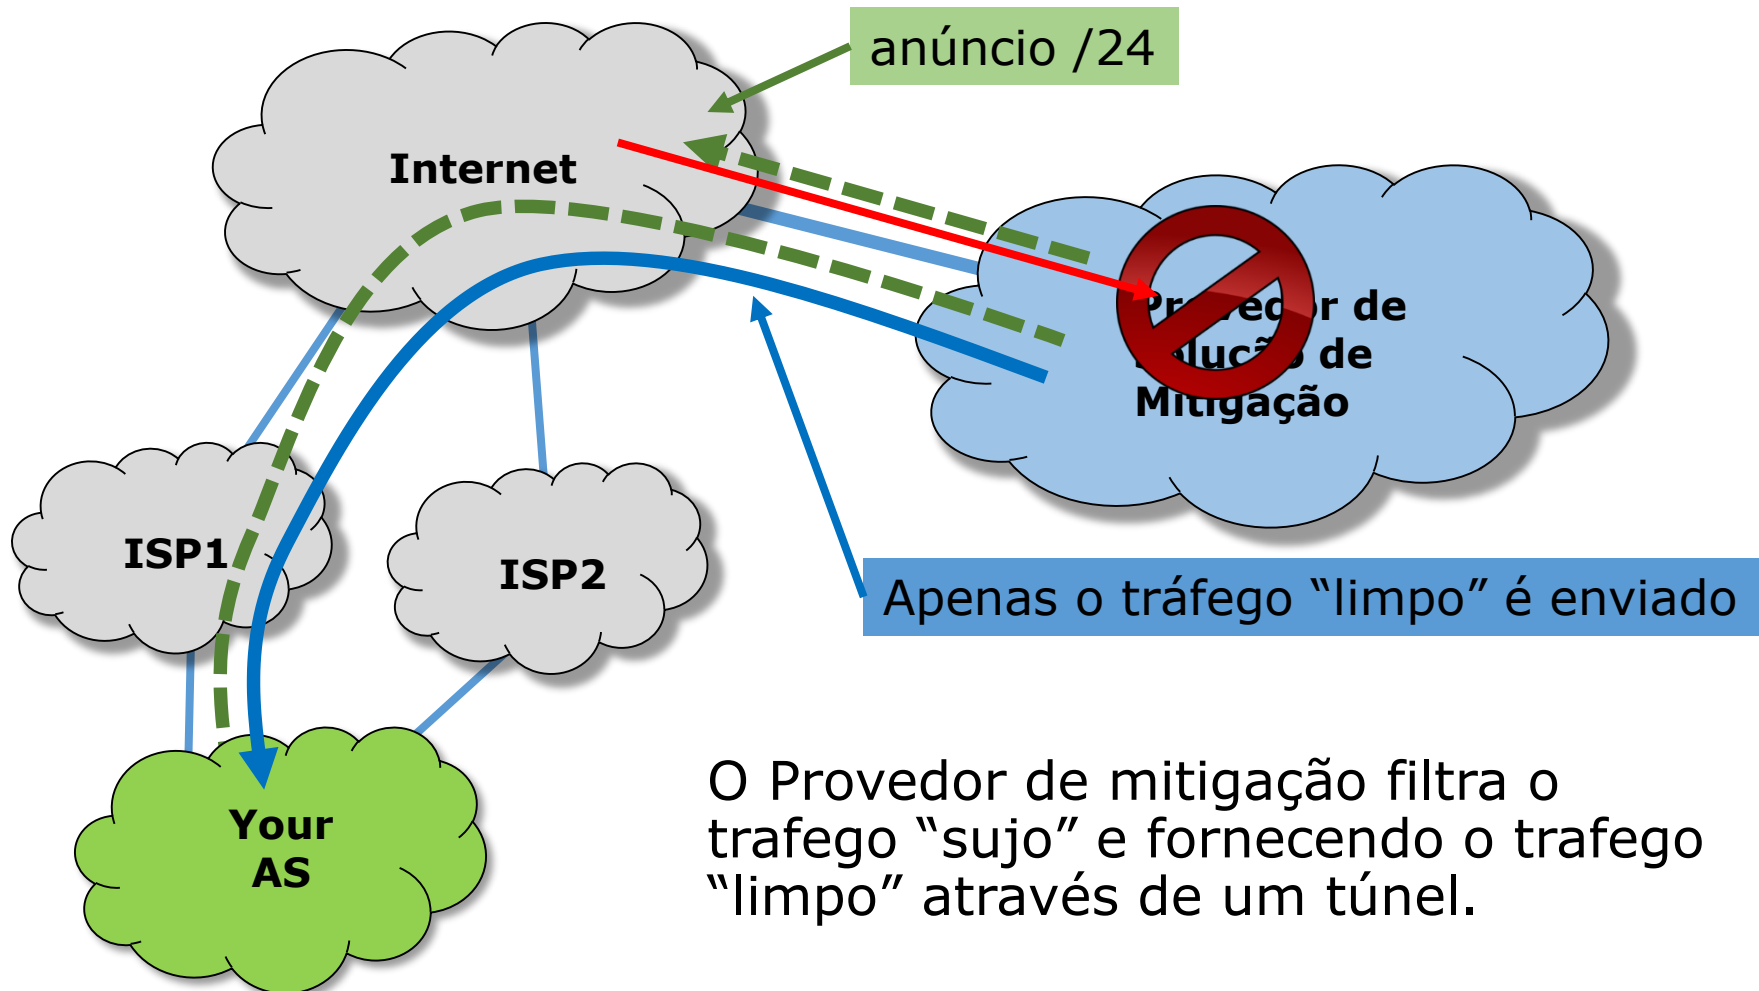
anúncio /24

Internet

Pr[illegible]ed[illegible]r de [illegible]oluç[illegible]o de Mitigação

ISP1

ISP2

Apenas o tráfego “limpo” é enviado

Your AS

O Provedor de mitigação filtra o trafego “sujo” e fornecendo o trafego “limpo” através de um túnel.